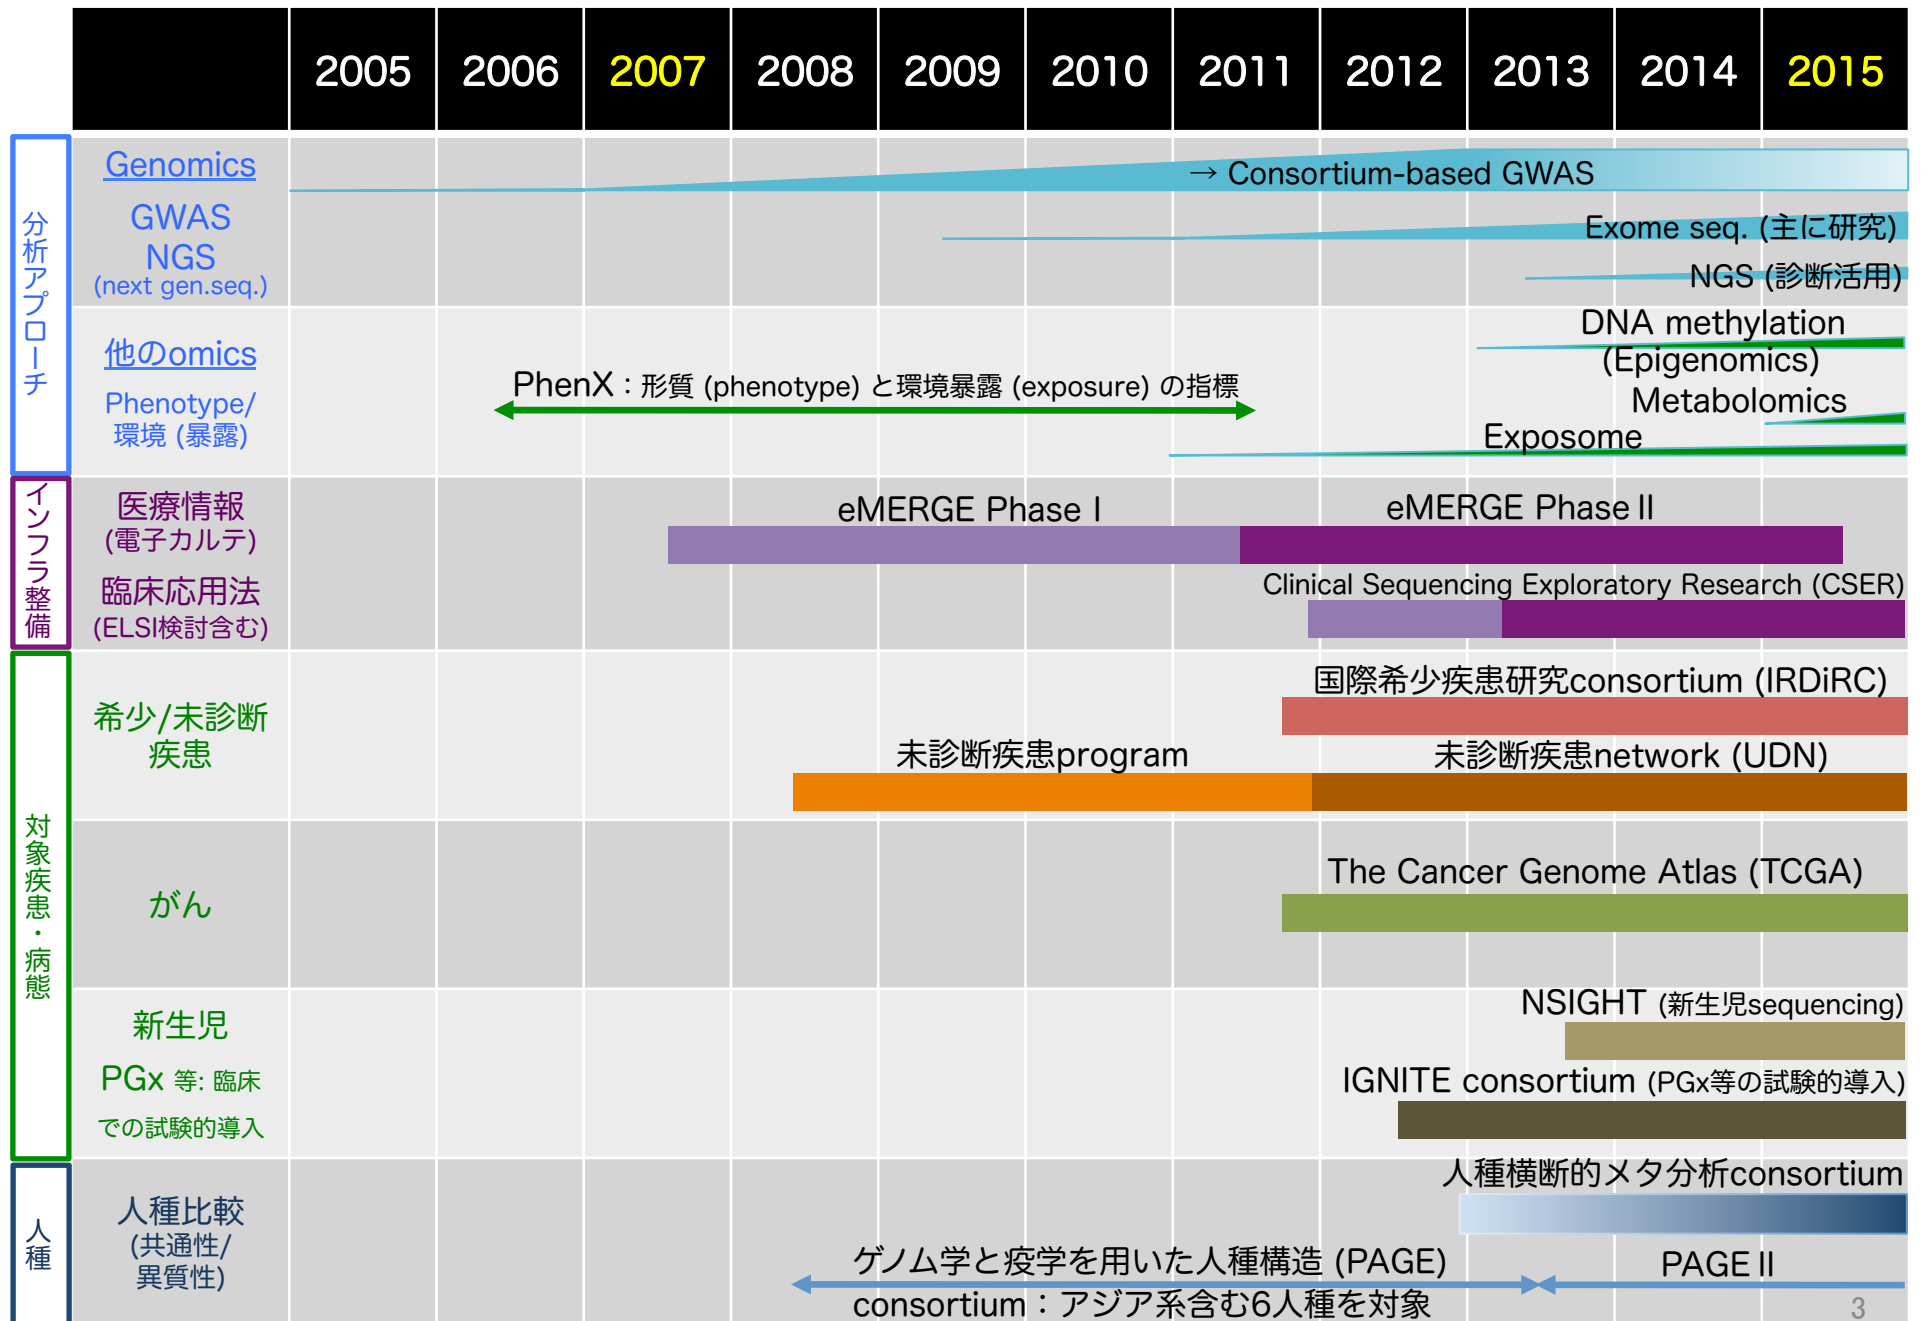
| | 2005 | 2006 | 2007 | 2008 | 2009 | 2010 | 2011 | 2012 | 2013 | 2014 | 2015 |
|---|---|---|---|---|---|---|---|---|---|---|---|

分析アプローチ

Genomics
GWAS
NGS
(next gen.seq.)

→ Consortium-based GWAS
Exome seq. (主に研究)
NGS (診断活用)

他のomics
Phenotype/
環境 (暴露)

PhenX：形質 (phenotype) と環境暴露 (exposure) の指標
DNA methylation
(Epigenomics)
Metabolomics
Exposome

インフラ整備

医療情報
(電子カルテ)
臨床応用法
(ELSI検討含む)

eMERGE Phase I
eMERGE Phase II
Clinical Sequencing Exploratory Research (CSER)

対象疾患・病態

希少/未診断
疾患

国際希少疾患研究consortium (IRDiRC)
未診断疾患program
未診断疾患network (UDN)

がん

The Cancer Genome Atlas (TCGA)

新生児
PGx 等: 臨床
での試験的導入

NSIGHT (新生児sequencing)
IGNITE consortium (PGx等の試験的導入)

人種

人種比較
(共通性/
異質性)

人種横断的メタ分析consortium
ゲノム学と疫学を用いた人種構造 (PAGE)
consortium：アジア系含む6人種を対象
PAGE II

3